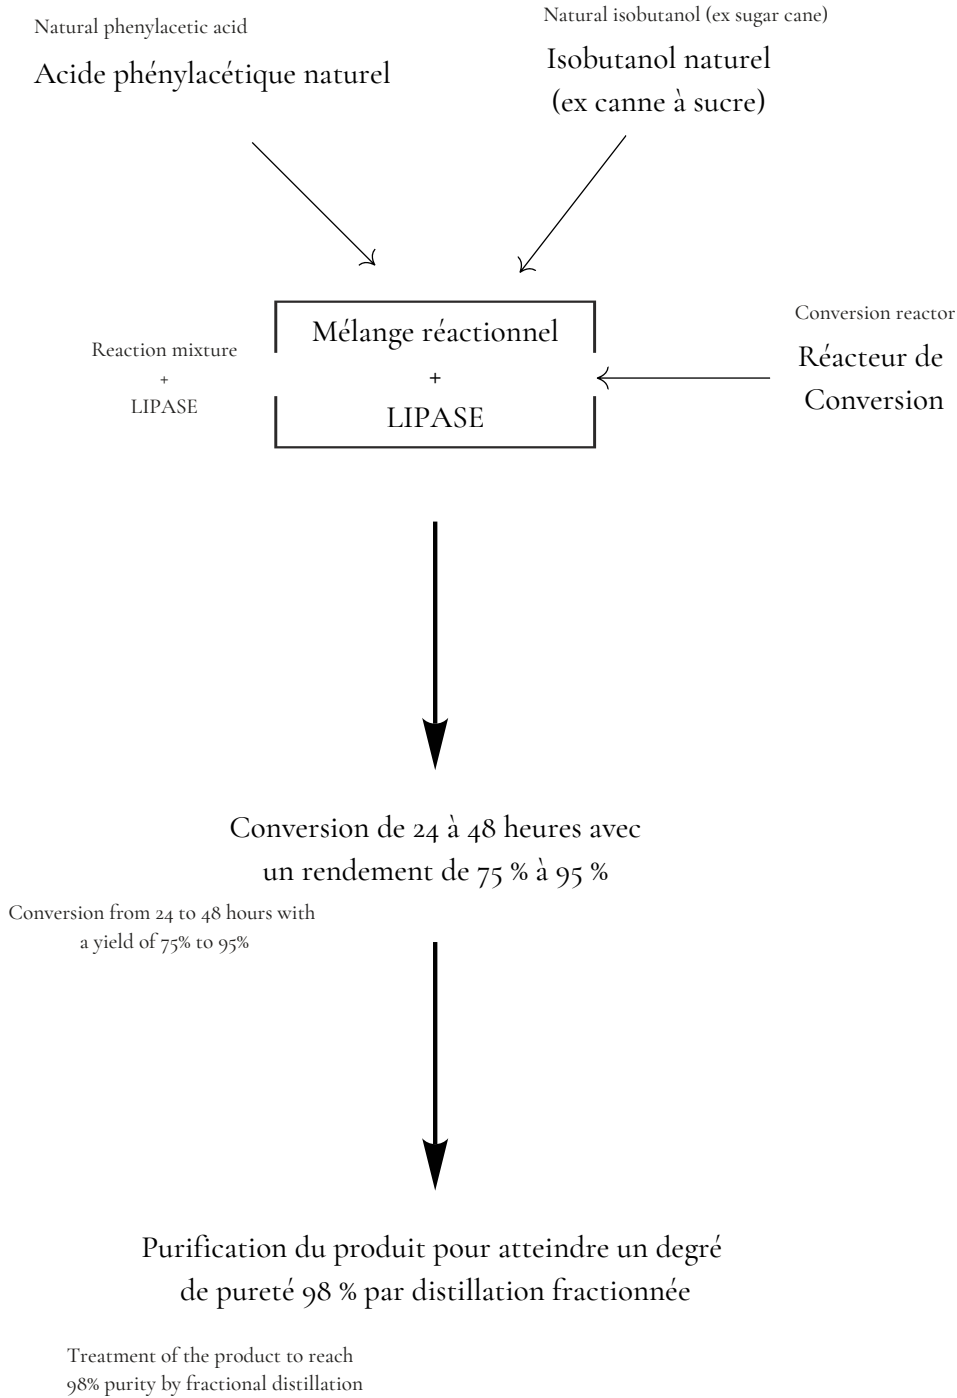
Natural phenylacetic acid

Acide phénylacétique naturel

Natural isobutanol (ex sugar cane)

Isobutanol naturel (ex canne à sucre)

Reaction mixture + LIPASE

Mélange réactionnel + LIPASE

Conversion reactor

Réacteur de Conversion

Conversion de 24 à 48 heures avec un rendement de 75 % à 95 %

Conversion from 24 to 48 hours with a yield of 75% to 95%

Purification du produit pour atteindre un degré de pureté 98 % par distillation fractionnée

Treatment of the product to reach 98% purity by fractional distillation